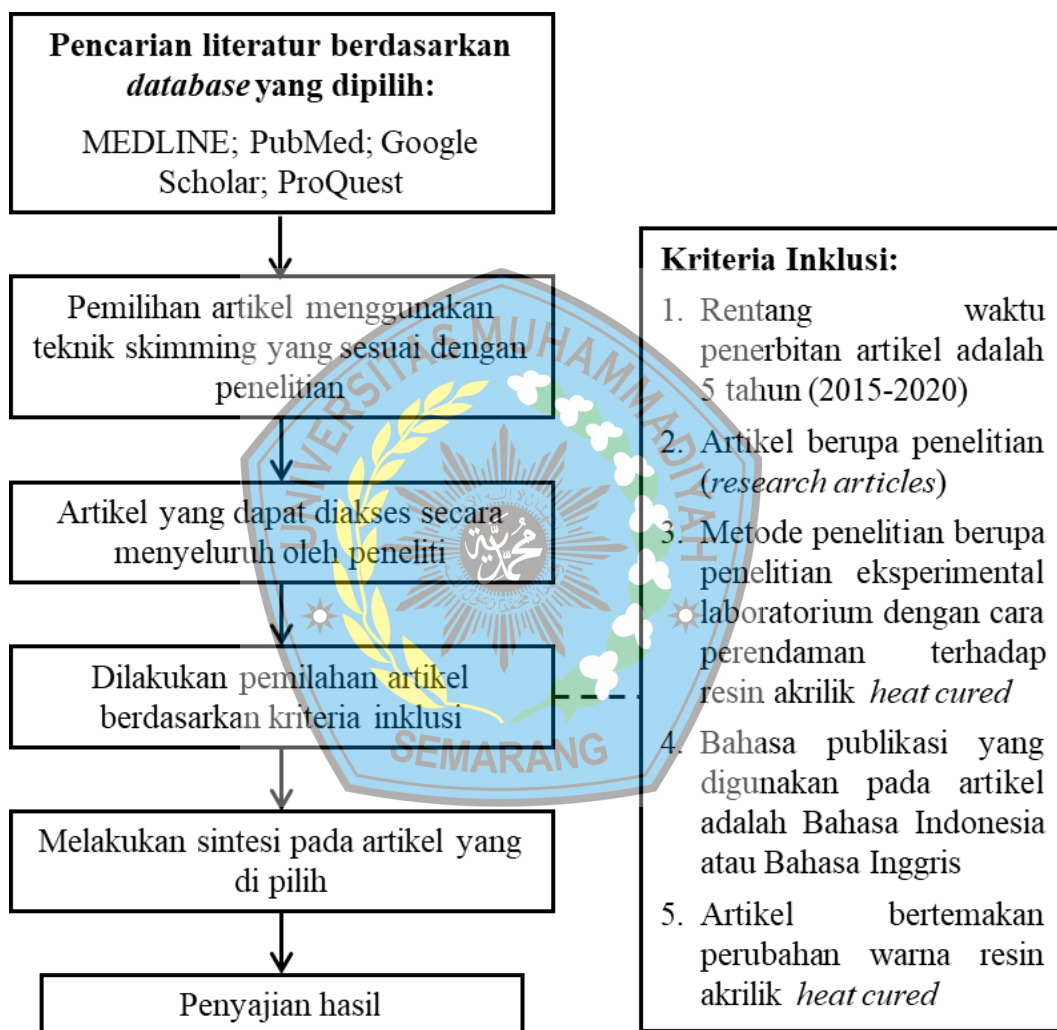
**Pencarian literatur berdasarkan *database* yang dipilih:**

MEDLINE; PubMed; Google Scholar; ProQuest

Pemilihan artikel menggunakan teknik skimming yang sesuai dengan penelitian

Artikel yang dapat diakses secara menyeluruh oleh peneliti

Dilakukan pemilahan artikel berdasarkan kriteria inklusi

Melakukan sintesi pada artikel yang di pilih

Penyajian hasil

**Kriteria Inklusi:**

1. Rentang waktu penerbitan artikel adalah 5 tahun (2015-2020)
2. Artikel berupa penelitian (*research articles*)
3. Metode penelitian berupa penelitian eksperimental laboratorium dengan cara perendaman terhadap resin akrilik *heat cured*
4. Bahasa publikasi yang digunakan pada artikel adalah Bahasa Indonesia atau Bahasa Inggris
5. Artikel bertemakan perubahan warna resin akrilik *heat cured*

UNIVERSITAS MUHAMMADIYAH SEMARANG